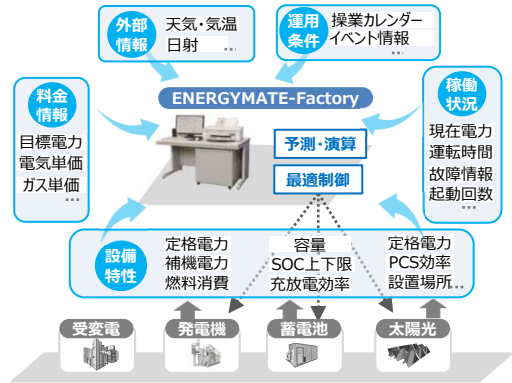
外部情報
天気・気温
日射
…

運用条件
操業カレンダー
イベント情報
…

ENERGYMATE-Factory

料金情報
目標電力
電気単価
ガス単価
…

稼働状況
現在電力
運転時間
故障情報
起動回数
…

予測・演算
最適制御

設備特性
定格電力
補機電力
燃料消費

容量
SOC上下限
充放電効率

定格電力
PCS効率
設置場所…

受変電
発電機
蓄電池
太陽光